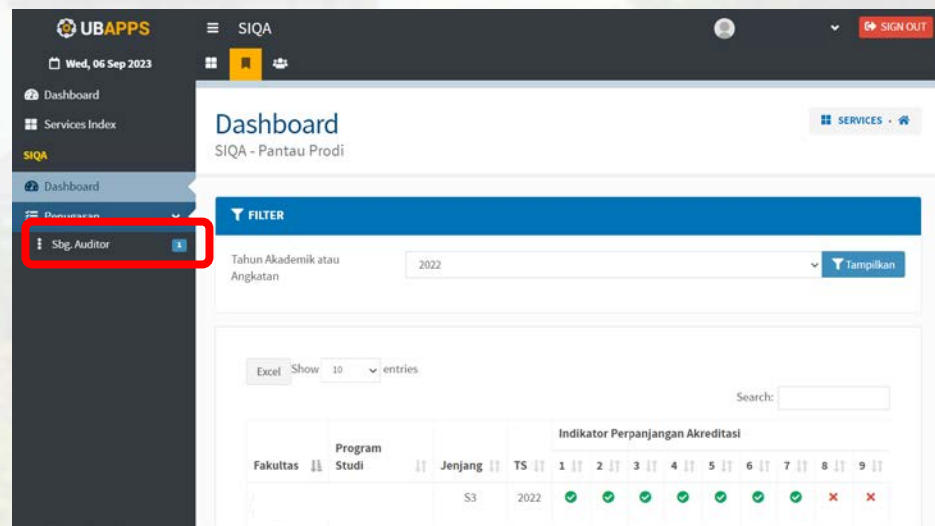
UBAPPS

SIQA

SIGN OUT

Wed, 06 Sep 2023

Dashboard

Services Index

SIQA

Dashboard

Penugasan

Sbg. Auditor 1

Dashboard

SIQA - Pantau Prodi

SERVICES

FILTER

Tahun Akademik atau Angkatan

2022

Tampilkan

Excel Show 10 entries

Search:

| Fakultas | Program Studi | Jenjang | TS | Indikator Perpanjangan Akreditasi 1 | 2 | 3 | 4 | 5 | 6 | 7 | 8 | 9 |
|---|---|---|---|---|---|---|---|---|---|---|---|---|
| | | S3 | 2022 | ✔ | ✔ | ✔ | ✔ | ✔ | ✔ | ✔ | ✕ | ✕ |